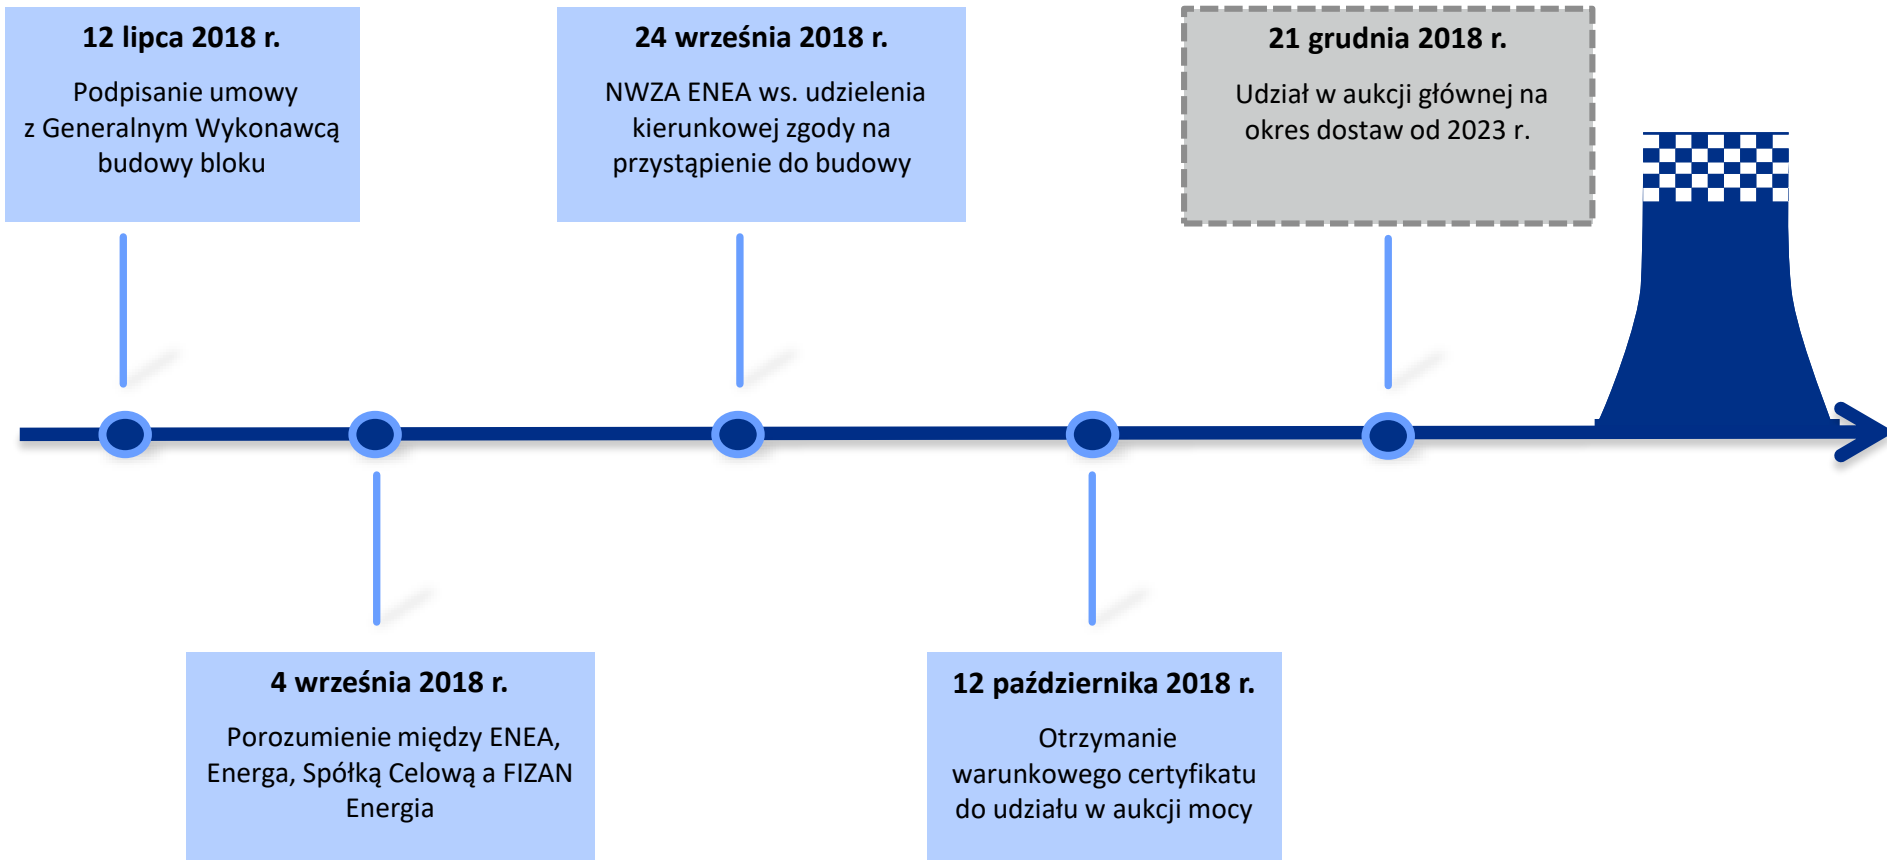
**12 lipca 2018 r.**

Podpisanie umowy z Generalnym Wykonawcą budowy bloku

**24 września 2018 r.**

NWZA ENEA ws. udzielenia kierunkowej zgody na przystąpienie do budowy

**21 grudnia 2018 r.**

Udział w aukcji głównej na okres dostaw od 2023 r.

**4 września 2018 r.**

Porozumienie między ENEA, Energa, Spółką Celową a FIZAN Energia

**12 października 2018 r.**

Otrzymanie warunkowego certyfikatu do udziału w aukcji mocy